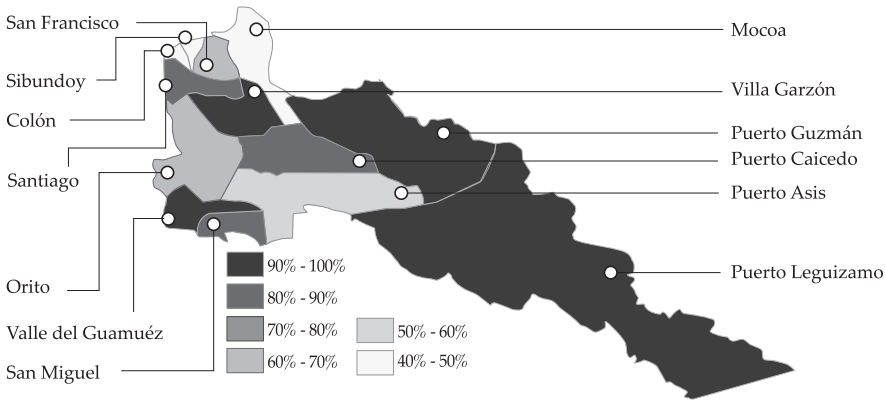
San Francisco
Sibundoy
Colón
Santiago
Orito
Valle del Guamuéz
San Miguel
Mocoa
Villa Garzón
Puerto Guzmán
Puerto Caicedo
Puerto Asis
Puerto Leguizamo

90% - 100%
80% - 90%
70% - 80%
60% - 70%
50% - 60%
40% - 50%